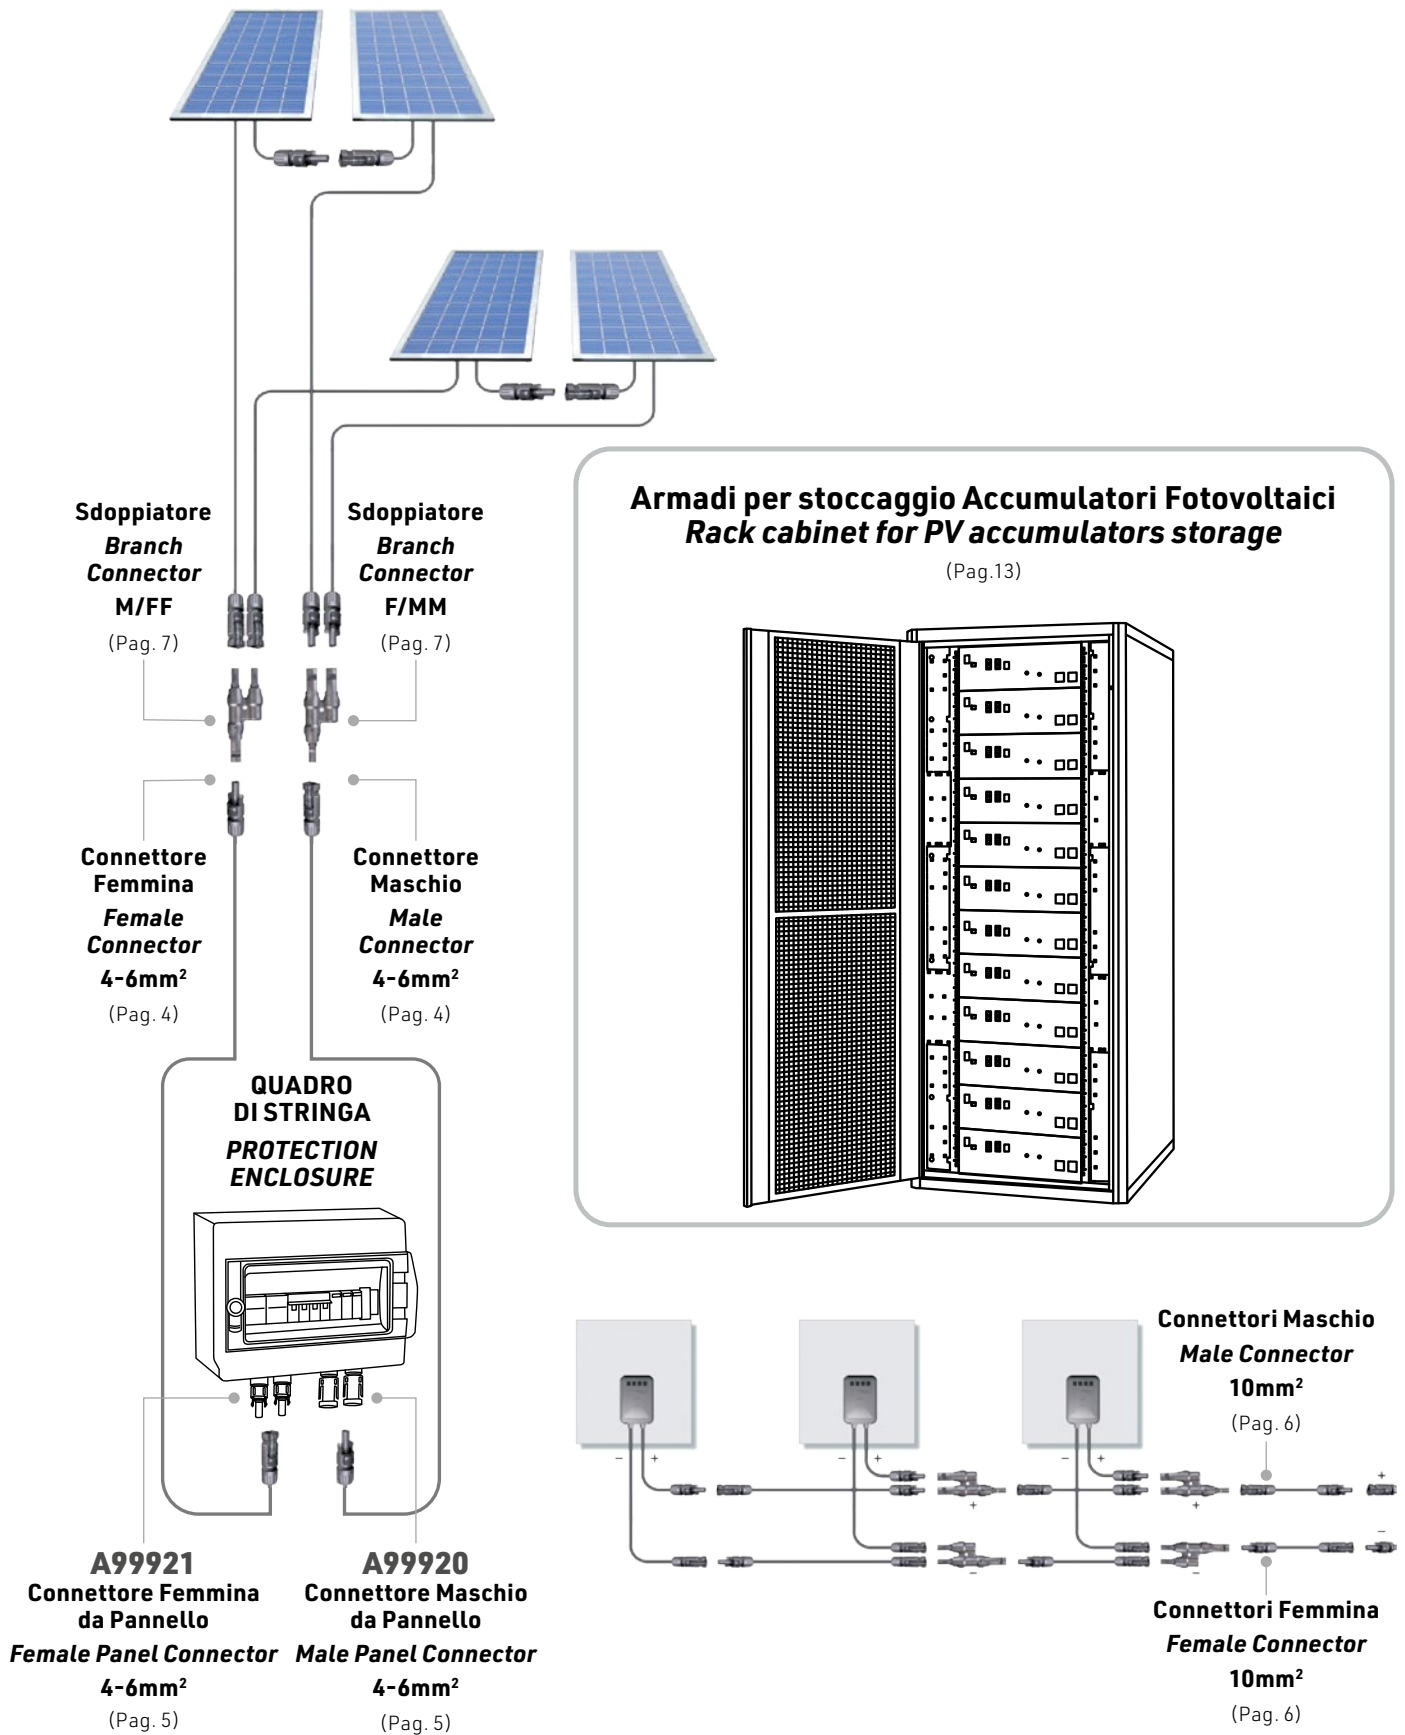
Sdoppiatore
Branch Connector
M/FF
(Pag. 7)

Sdoppiatore
Branch Connector
F/MM
(Pag. 7)

Armadi per stoccaggio Accumulatori Fotovoltaici
Rack cabinet for PV accumulators storage
(Pag.13)

Connettore Femmina
Female Connector
4-6mm$^2$
(Pag. 4)

Connettore Maschio
Male Connector
4-6mm$^2$
(Pag. 4)

QUADRO DI STRINGA
PROTECTION ENCLOSURE

Connettori Maschio
Male Connector
10mm$^2$
(Pag. 6)

– +
– +
– +
+
+
+
–
–
–
–

A99921
Connettore Femmina da Pannello
Female Panel Connector
4-6mm$^2$
(Pag. 5)

A99920
Connettore Maschio da Pannello
Male Panel Connector
4-6mm$^2$
(Pag. 5)

Connettori Femmina
Female Connector
10mm$^2$
(Pag. 6)